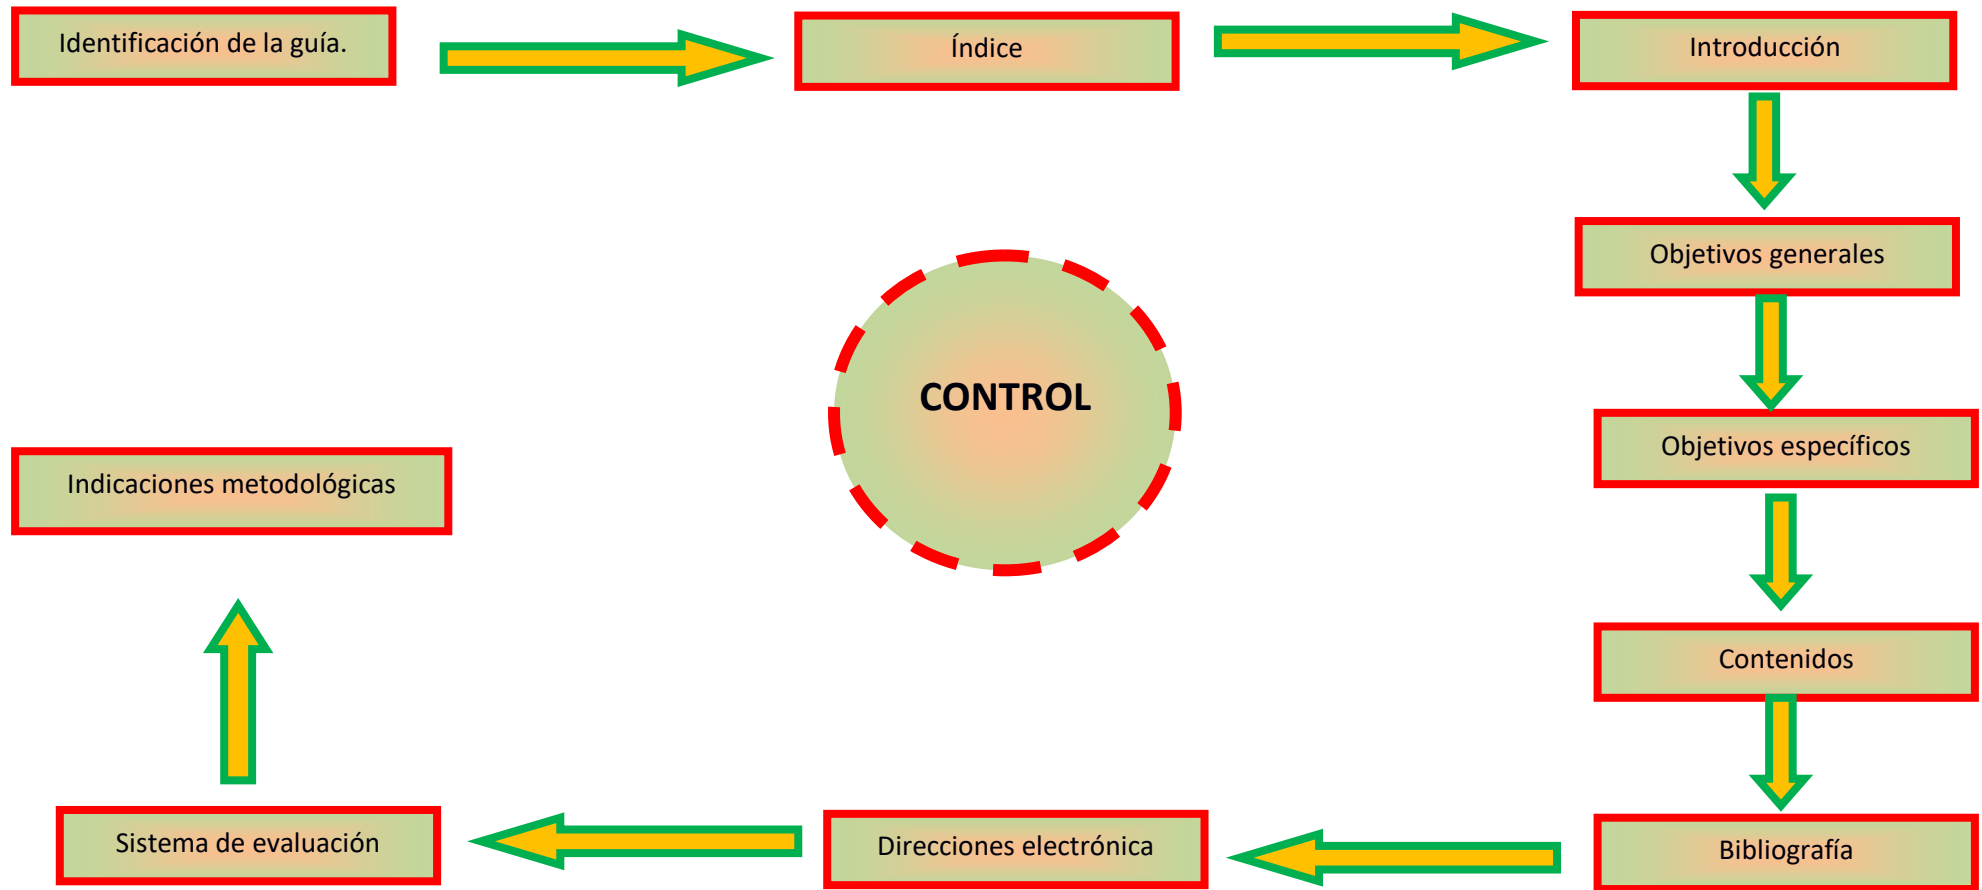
Identificación de la guía.

Índice

Introducción

Objetivos generales

Objetivos específicos

Contenidos

Bibliografía

Direcciones electrónica

Sistema de evaluación

Indicaciones metodológicas

CONTROL